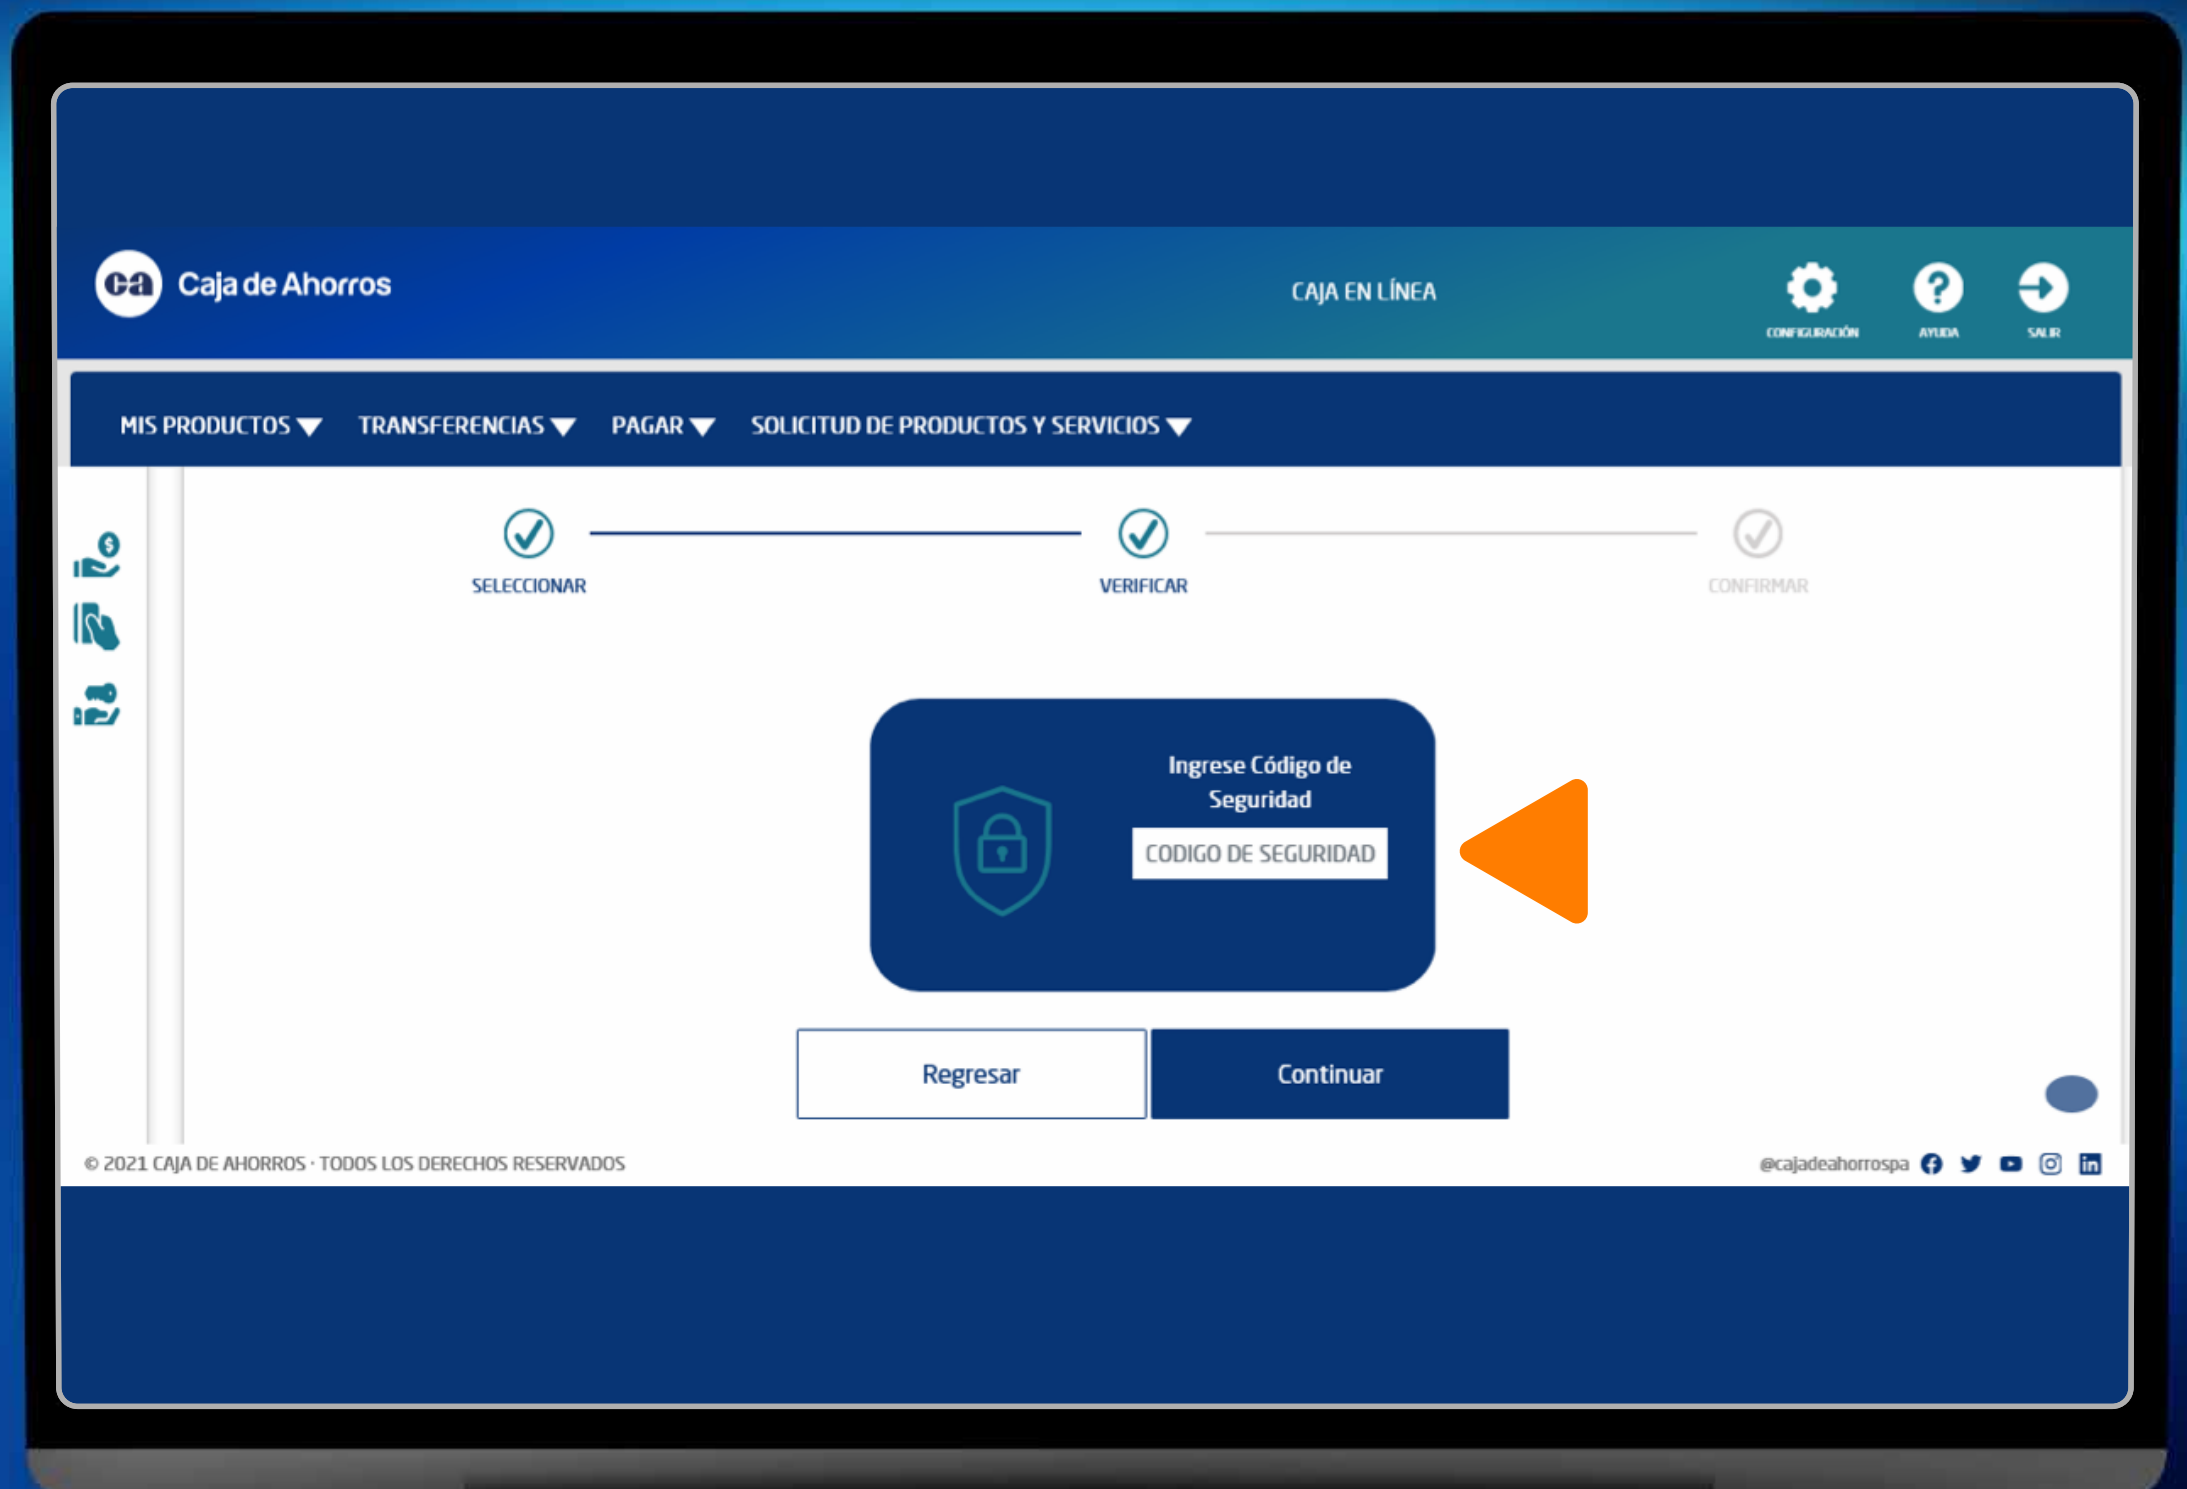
ca Caja de Ahorros

CAJA EN LÍNEA

CONFIGURACIÓN AYUDA SALIR

MIS PRODUCTOS TRANSFERENCIAS PAGAR SOLICITUD DE PRODUCTOS Y SERVICIOS

SELECCIONAR VERIFICAR CONFIRMAR

Ingrese Código de Seguridad

CODIGO DE SEGURIDAD

Regresar Continuar

© 2021 CAJA DE AHORROS · TODOS LOS DERECHOS RESERVADOS

@cajadeahorrospa